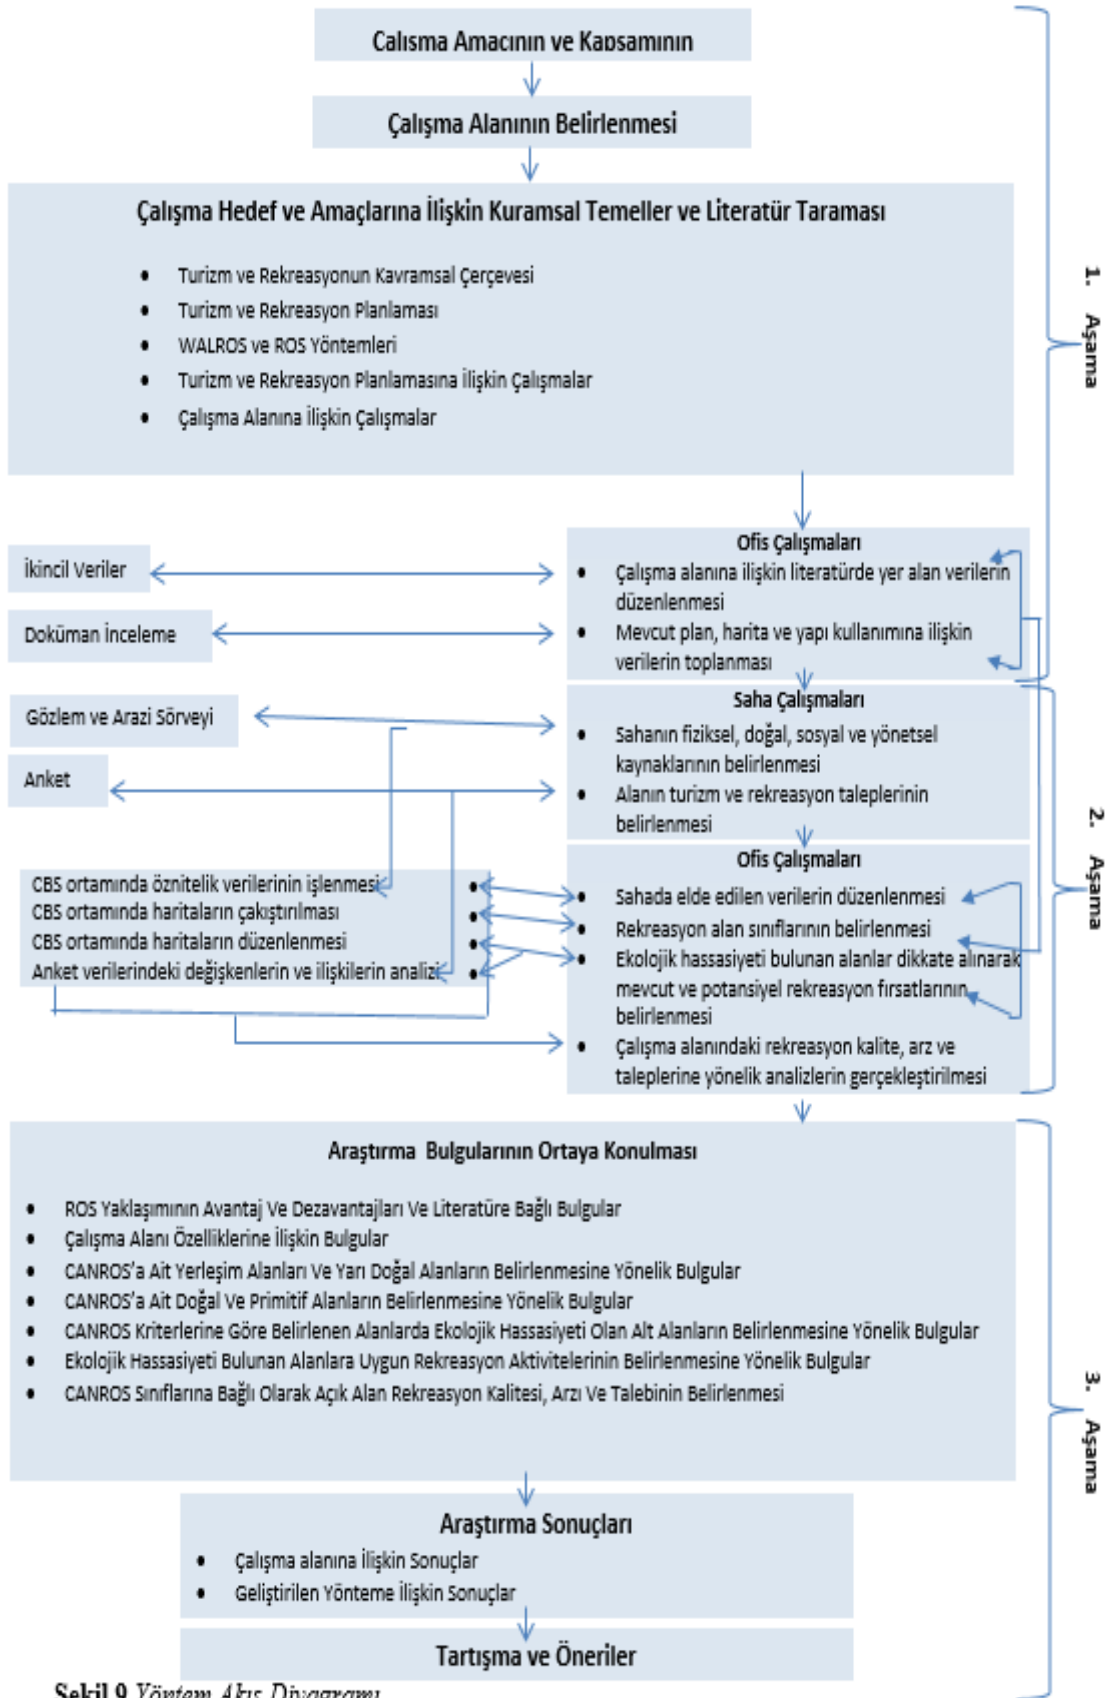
Calısma Amacının ve Kapsamının

Çalışma Alanının Belirlenmesi

Çalışma Hedef ve Amaçlarına İlişkin Kuramsal Temeller ve Literatür Taraması

- Turizm ve Rekreasyonun Kavramsal Çerçevesi
- Turizm ve Rekreasyon Planlaması
- WALROS ve ROS Yöntemleri
- Turizm ve Rekreasyon Planlamasına İlişkin Çalışmalar
- Çalışma Alanına İlişkin Çalışmalar

1. Aşama

İkincil Veriler

Doküman İnceleme

Ofis Çalışmaları
- Çalışma alanına ilişkin literatürde yer alan verilerin düzenlenmesi
- Mevcut plan, harita ve yapı kullanımına ilişkin verilerin toplanması

Gözlem ve Arazi Sörveyi

Anket

Saha Çalışmaları
- Sahanın fiziksel, doğal, sosyal ve yönetsel kaynaklarının belirlenmesi
- Alanın turizm ve rekreasyon taleplerinin belirlenmesi

CBS ortamında öznitelik verilerinin işlenmesi •
CBS ortamında haritaların çakıştırılması •
CBS ortamında haritaların düzenlenmesi •
Anket verilerindeki değişkenlerin ve ilişkilerin analizi •

Ofis Çalışmaları
- Sahada elde edilen verilerin düzenlenmesi
- Rekreasyon alan sınıflarının belirlenmesi
- Ekolojik hassasiyeti bulunan alanlar dikkate alınarak mevcut ve potansiyel rekreasyon fırsatlarının belirlenmesi
- Çalışma alanındaki rekreasyon kalite, arz ve taleplerine yönelik analizlerin gerçekleştirilmesi

2. Aşama

Araştırma Bulgularının Ortaya Konulması

- ROS Yaklaşımının Avantaj Ve Dezavantajları Ve Literatüre Bağlı Bulgular
- Çalışma Alanı Özelliklerine İlişkin Bulgular
- CANROS'a Ait Yerleşim Alanları Ve Yarı Doğal Alanların Belirlenmesine Yönelik Bulgular
- CANROS'a Ait Doğal Ve Primitif Alanların Belirlenmesine Yönelik Bulgular
- CANROS Kriterlerine Göre Belirlenen Alanlarda Ekolojik Hassasiyeti Olan Alt Alanların Belirlenmesine Yönelik Bulgular
- Ekolojik Hassasiyeti Bulunan Alanlara Uygun Rekreasyon Aktivitelerinin Belirlenmesine Yönelik Bulgular
- CANROS Sınıflarına Bağlı Olarak Açık Alan Rekreasyon Kalitesi, Arzı Ve Talebinin Belirlenmesi

Araştırma Sonuçları
- Çalışma alanına İlişkin Sonuçlar
- Geliştirilen Yönteme İlişkin Sonuçlar

Tartışma ve Öneriler

3. Aşama

Şekil 9 Yöntem Akış Diyagramı